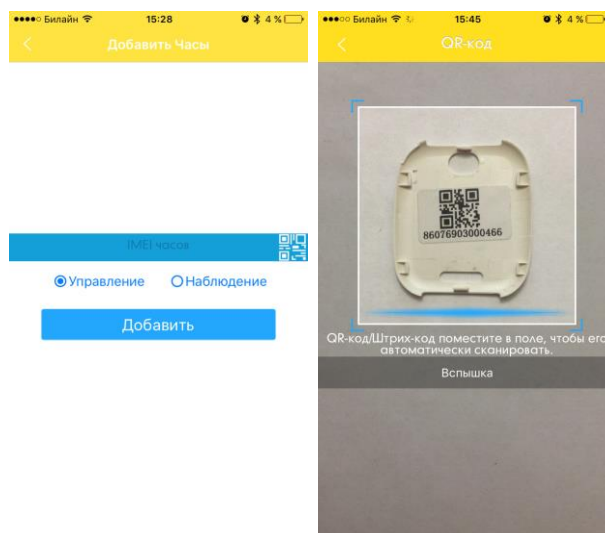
●●●●○ Билайн 15:28 4 %

Добавить Часы

IMEI часов

Управление Наблюдение

Добавить

●●●○○ Билайн 15:45 4 %

QR-код

86076903000466

QR-код/Штрих-код поместите в поле, чтобы его автоматически сканировать.

Вспышка